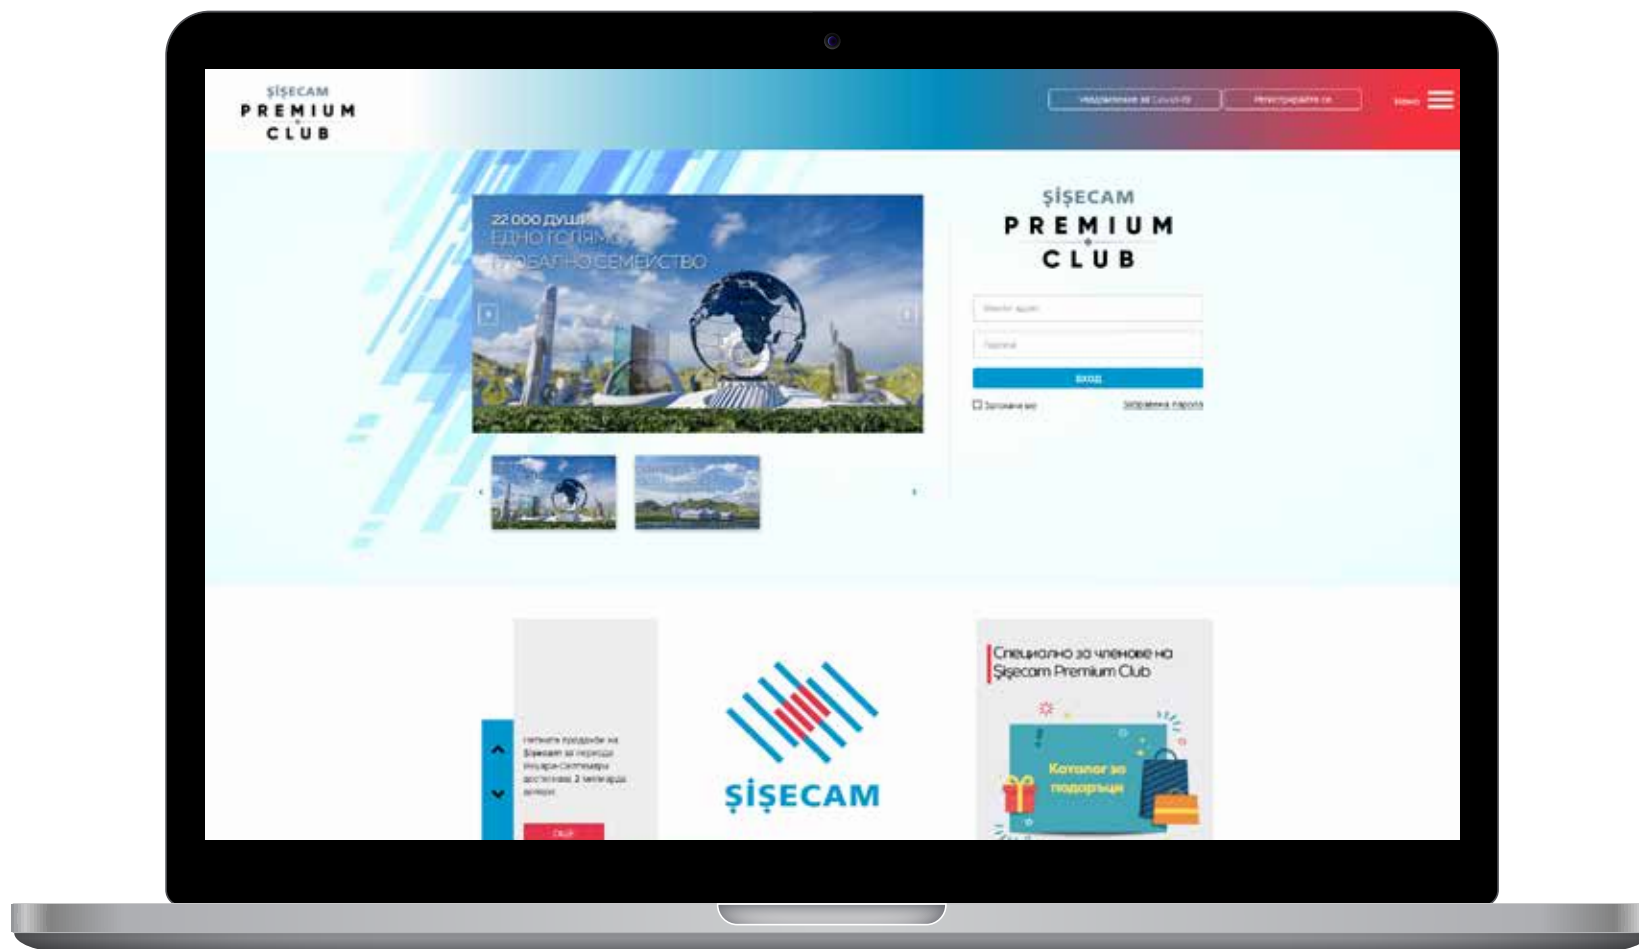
ŞİŞECAM
PREMIUM
CLUB

Уведомление за Covid-19
Регистрирайте се
Меню

22 000 ДУШИ
ЕДНО ГОЛЯМО
ГЛОБАЛНО СЕМЕЙСТВО

ŞİŞECAM
PREMIUM
CLUB

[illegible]
Парола
ВХОД
Запомни ме
Забравена парола

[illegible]
ОЩЕ

ŞİŞECAM

Специално за членове на Şişecam Premium Club

Каталог за подаръци